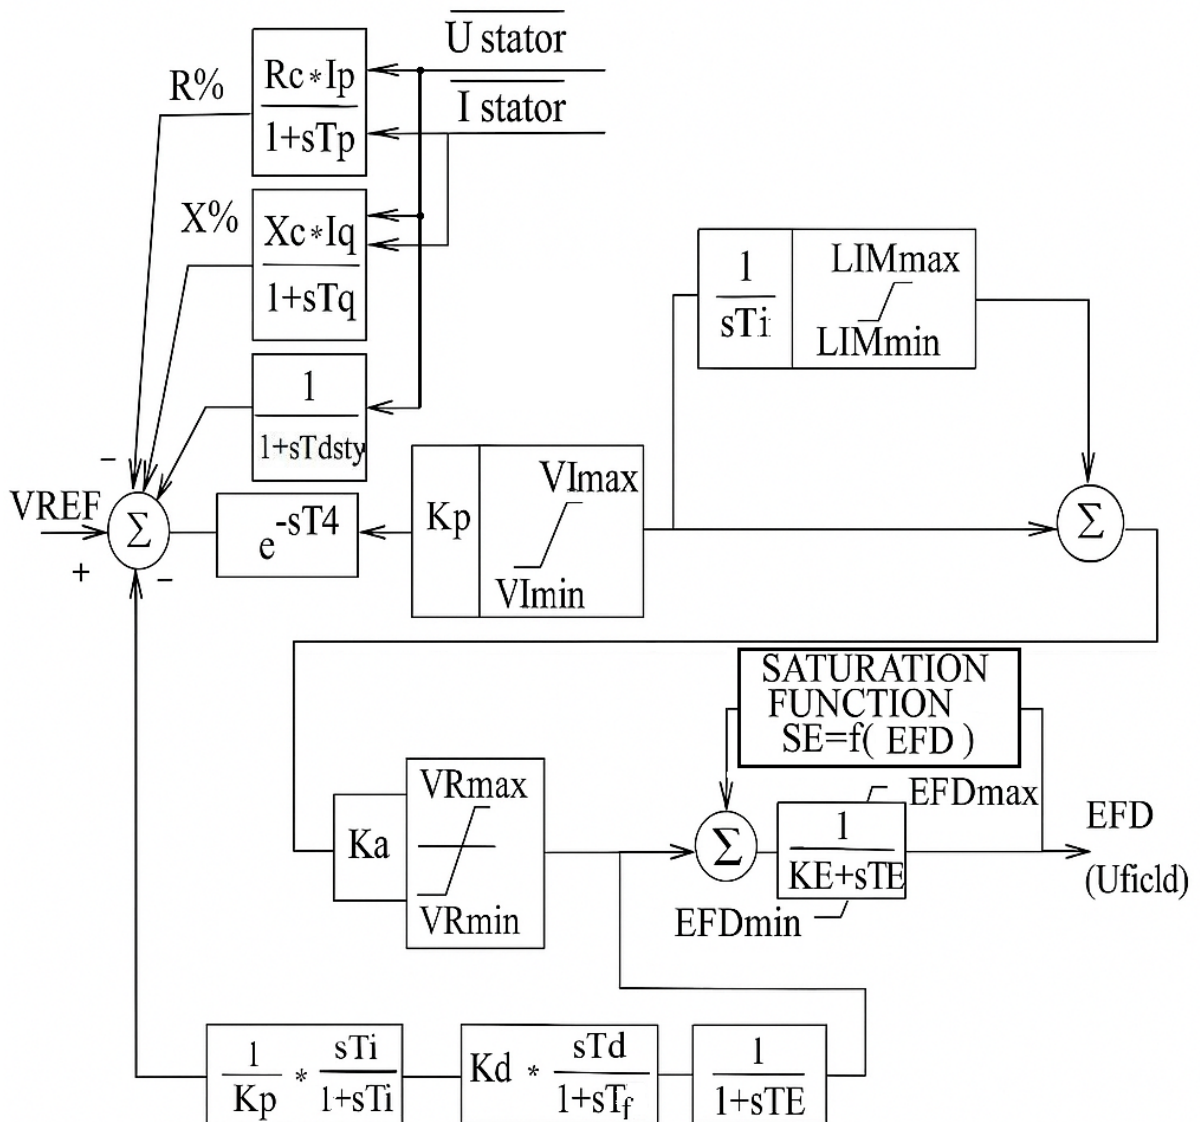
$\overline{U}$ stator
$\overline{I}$ stator
R%
$\frac{Rc*Ip}{1+sTp}$
X%
$\frac{Xc*Iq}{1+sTq}$
$\frac{1}{1+sTdsty}$
$\frac{1}{sTi}$
LIMmax
LIMmin
VREF
-
+
-
$\Sigma$
$e^{-sT4}$
Kp
VImax
VImin
$\Sigma$
SATURATION FUNCTION SE=f( EFD )
Ka
VRmax
VRmin
$\Sigma$
$\frac{1}{KE+sTE}$
EFDmax
EFDmin
EFD
(Uficld)
$\frac{1}{Kp} * \frac{sTi}{1+sTi}$
$Kd * \frac{sTd}{1+sT_f}$
$\frac{1}{1+sTE}$